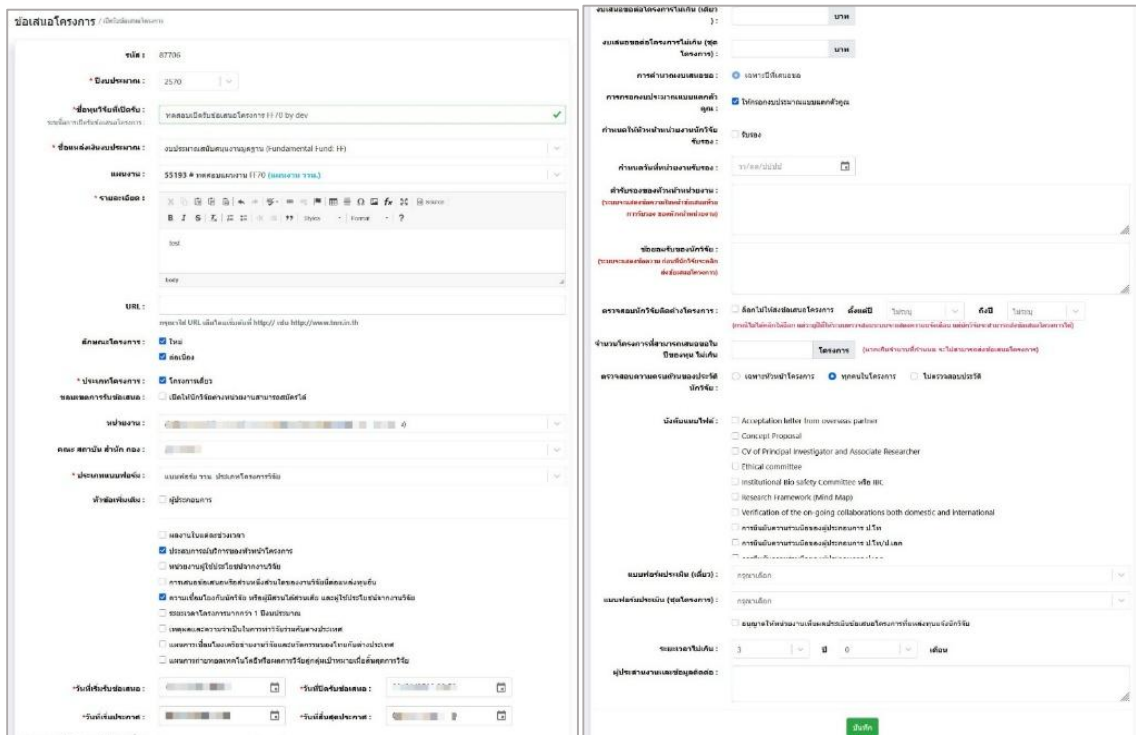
ข้อเสนอโครงการ / เปิดรับข้อเสนอโครงการ

รหัส : 87706

* ปีงบประมาณ : 2570

* ชื่อทุนวิจัยที่เปิดรับ : ทดสอบเปิดรับข้อเสนอโครงการ FF70 by dev

* ชื่อแหล่งเงินงบประมาณ : งบประมาณสนับสนุนงานมูลฐาน (Fundamental Fund: FF)

แผนงาน : 55193 # ทดสอบแผนงาน FF70 (แผนงาน ววน.)

* รายละเอียด : test

URL :

ลักษณะโครงการ : ใหม่ ต่อเนื่อง

* ประเภทโครงการ : โครงการเดี่ยว

ขอบเขตการรับข้อเสนอ : เปิดให้นักวิจัยต่างหน่วยงานสามารถสมัครได้

หน่วยงาน : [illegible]

คณะ สถาบัน สำนัก กอง : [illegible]

* ประเภทแบบฟอร์ม : แบบฟอร์ม ววน. ประเภทโครงการวิจัย

หัวข้อเพิ่มเติม : ผู้ประกอบการ

ผลงานในแต่ละช่วงเวลา
ประสบการณ์วิจัยของหัวหน้าโครงการ
หน่วยงานผู้ใช้ประโยชน์จากงานวิจัย
การเสนอข้อเสนอหรือส่วนหนึ่งส่วนใดของงานวิจัยนี้ต่อแหล่งทุนอื่น
ความเชื่อมโยงกับนักวิจัย หรือผู้มีส่วนได้ส่วนเสีย และผู้ใช้ประโยชน์จากงานวิจัย
ระยะเวลาโครงการมากกว่า 1 ปีงบประมาณ
เหตุผลและความจำเป็นในการทำวิจัยร่วมกับต่างประเทศ
แผนการเชื่อมโยงเครือข่ายงานวิจัยและนวัตกรรมของไทยกับต่างประเทศ
แผนการถ่ายทอดเทคโนโลยีหรือผลการวิจัยสู่กลุ่มเป้าหมายเมื่อสิ้นสุดการวิจัย

*วันที่เริ่มรับข้อเสนอ : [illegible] *วันที่ปิดรับข้อเสนอ : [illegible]

*วันที่เริ่มประกาศ : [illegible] *วันที่สิ้นสุดประกาศ : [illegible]

งบเสนอขอต่อโครงการไม่เกิน (เดี่ยว) : บาท

งบเสนอขอต่อโครงการไม่เกิน (ชุดโครงการ) : บาท

การคำนวณงบเสนอขอ : เฉพาะปีเสนอขอ

การกรอกงบประมาณแบบแตกตัวคูณ : ให้กรอกงบประมาณแบบแตกตัวคูณ

กำหนดให้หัวหน้าหน่วยงานนักวิจัยรับรอง : รับรอง

กำหนดวันที่หน่วยงานรับรอง : วว/ดด/ปปปป

คำรับรองของหัวหน้าหน่วยงาน : (ระบุความเห็นของหัวหน้าหน่วยงานต่อข้อเสนอโครงการ)

ข้อตกลงรับของนักวิจัย : (ระบุความตกลงของนักวิจัยก่อนยื่นข้อเสนอโครงการ)

ตรวจสอบนักวิจัยติดค้างโครงการ : ล็อกไม่ให้ส่งข้อเสนอโครงการ ตั้งแต่ปี ไม่ระบุ ถึงปี ไม่ระบุ
(กรณีไม่ได้เลือก หน่วยงานผู้ให้ทุนจะสามารถตรวจสอบข้อมูลนักวิจัยติดค้างโครงการได้)

จำนวนโครงการที่สามารถเสนอขอในปีของทุน ไม่เกิน : โครงการ (หากเลือกจำนวนที่กำหนด จะไม่สามารถส่งข้อเสนอโครงการ)

ตรวจสอบความครบถ้วนของประวัตินักวิจัย : เฉพาะหัวหน้าโครงการ ทุกคนในโครงการ ไม่ตรวจสอบประวัติ

บังคับแนบไฟล์ :
Acceptation letter from overseas partner
Concept Proposal
CV of Principal Investigator and Associate Researcher
Ethical committee
Institutional Bio safety Committee หรือ IBC
Research Framework (Mind Map)
Verification of the on-going collaborations both domestic and international
การยืนยันความร่วมมือของผู้ประกอบการ ปไร่
การยืนยันความร่วมมือของผู้ประกอบการ ปไร่/ปลด
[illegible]

แบบฟอร์มประเมิน (เดี่ยว) : กรุณาเลือก

แบบฟอร์มประเมิน (ชุดโครงการ) : กรุณาเลือก

อนุญาตให้หน่วยงานเห็นผลประเมินข้อเสนอโครงการก่อนแจ้งนักวิจัย

ระยะเวลาไม่เกิน : 3 ปี 0 เดือน

ผู้ประสานงานและข้อมูลติดต่อ :

บันทึก